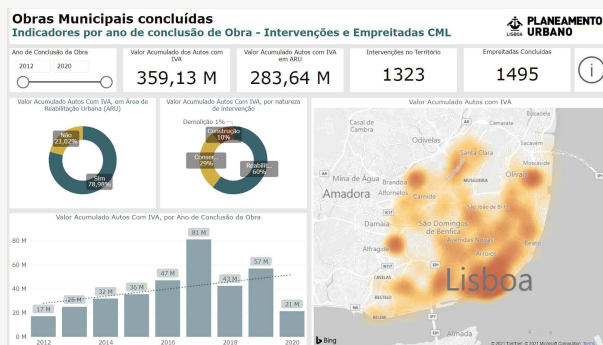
Obras Municipais concluídas
Indicadores por ano de conclusão de Obra - Intervenções e Empreitadas CML

LISBOA PLANEAMENTO URBANO

Ano de Conclusão da Obra
2012 2020

Valor Acumulado dos Autos com IVA
359,13 M

Valor Acumulado dos Autos com IVA em ARU
283,64 M

Intervenções no Território
1323

Empreitadas Concluídas
1495

Valor Acumulado Autos Com IVA, em Área de Reabilitação Urbana (ARU)
Não 21,02%
Sim 78,98%

Valor Acumulado Autos Com IVA, por natureza de intervenção
Demolição 1%
Construção 10%
Conser... 29%
Reabilit... 60%

Valor Acumulado Autos Com IVA
Casal de Cambra
Odivelas
Santa Clara
Olival
Moscavide
Pontinha
Lumiar
Ponte de Água
Brandoa
Carnide
Amadora
Benfica
Damaia
São Domingos de Benfica
Alfragide
Avenidas Novas
Areeiro
Beato
Lisboa
Almada
Bing
© 2021 TomTom © 2021 Microsoft Corporation Terms

Valor Acumulado Autos Com IVA, por Ano de Conclusão da Obra
80 M
60 M
40 M
20 M
0 M
17 M
26 M
32 M
47 M
81 M
43 M
57 M
21 M
2012
2014
2016
2018
2020